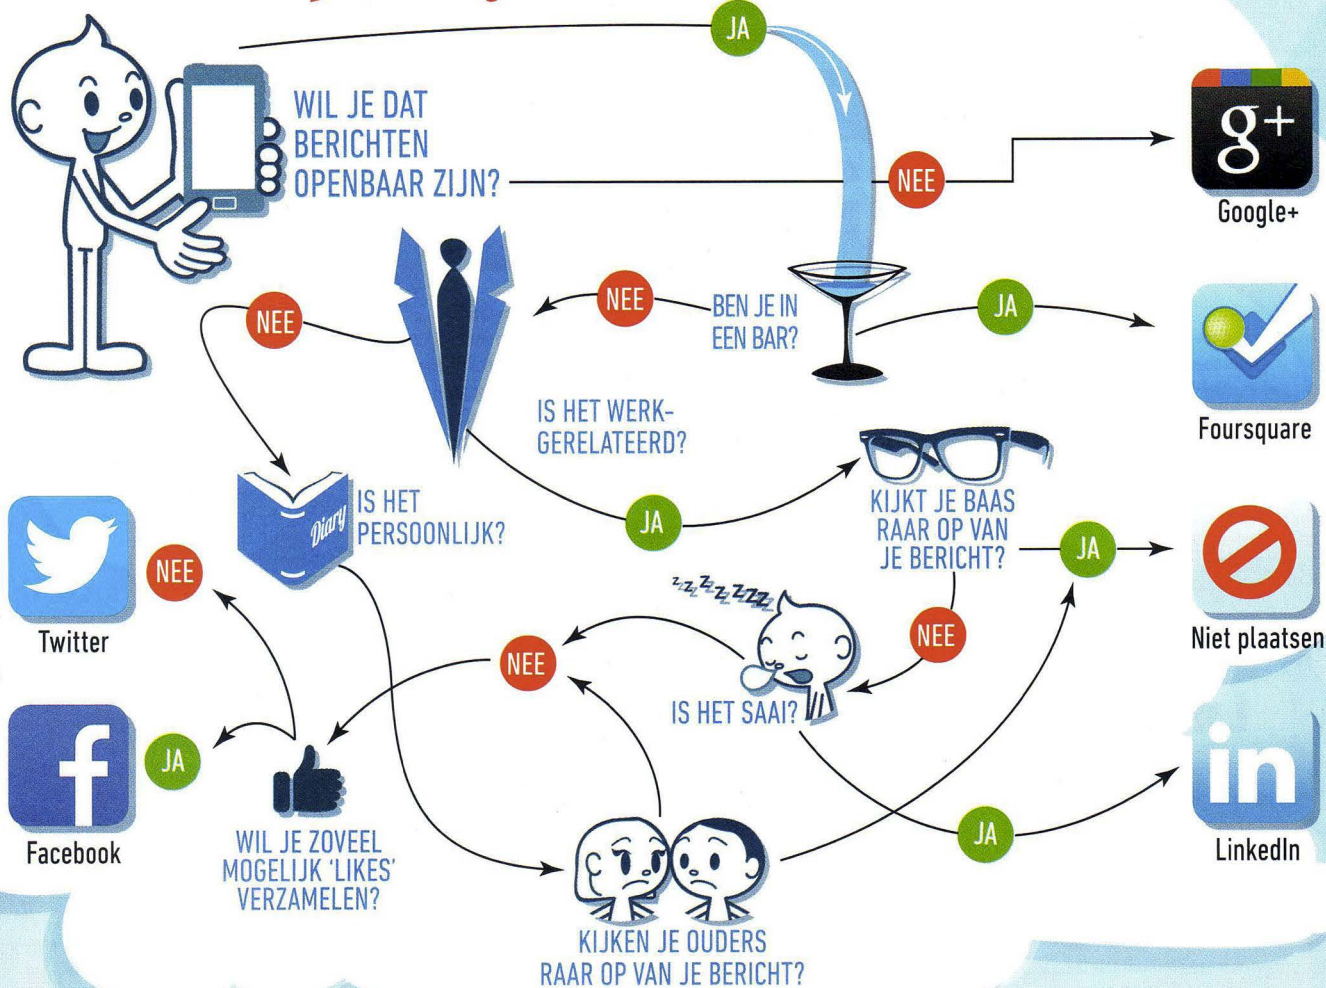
WIL JE DAT BERICHTEN OPENBAAR ZIJN?

JA

NEE

g+

Google+

NEE

BEN JE IN EEN BAR?

JA

Foursquare

NEE

IS HET WERKGERELATEERD?

Diary

IS HET PERSOONLIJK?

JA

KIJKT JE BAAS RAAR OP VAN JE BERICHT?

JA

Niet plaatsen

NEE

Twitter

NEE

zzzzzzz

NEE

IS HET SAAI?

in

LinkedIn

JA

Facebook

JA

WIL JE ZOVEEL MOGELIJK 'LIKES' VERZAMELEN?

KIJKEN JE OUDERS RAAR OP VAN JE BERICHT?